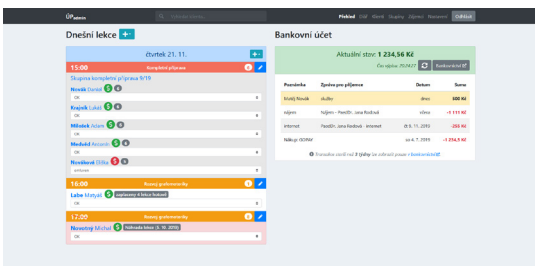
ÚPadmin

Přehled Učit Klienti Skupiny Zájemci Nastavení Odhlásit

Dnešní lekce

čtvrtek 21. 11.

15:00 Kompletní příprava

Skupina kompletní příprava 9/19

Novák Daniel

OK

Krajník Lukáš

OK

Műlobek Adam

OK

Medvěd Antonín

OK

Nováková Eliška

omluven

16:00 Rozvoj gramotnosti

Labe Matyáš uzavřeno: 4 lekce čerpané

OK

17:00 Rozvoj gramotnosti

Novotný Michal Náhrada lekce (5. 10. 2019)

OK

Bankovní účet

Aktuální stav: 1 234,56 Kč

Bankovní účet

| Poznámka | Zpráva pro příjemce | Datum | Suma |
|---|---|---|---|
| Matěj Novák | školné | dnes | 500 Kč |
| nájem | Nájem - Pavel... | včera | -1 111 Kč |
| internet | | 8. 11. 2019 | -256 Kč |
| Nákup: GORAP | | 4. 7. 2019 | -1 234,5 Kč |